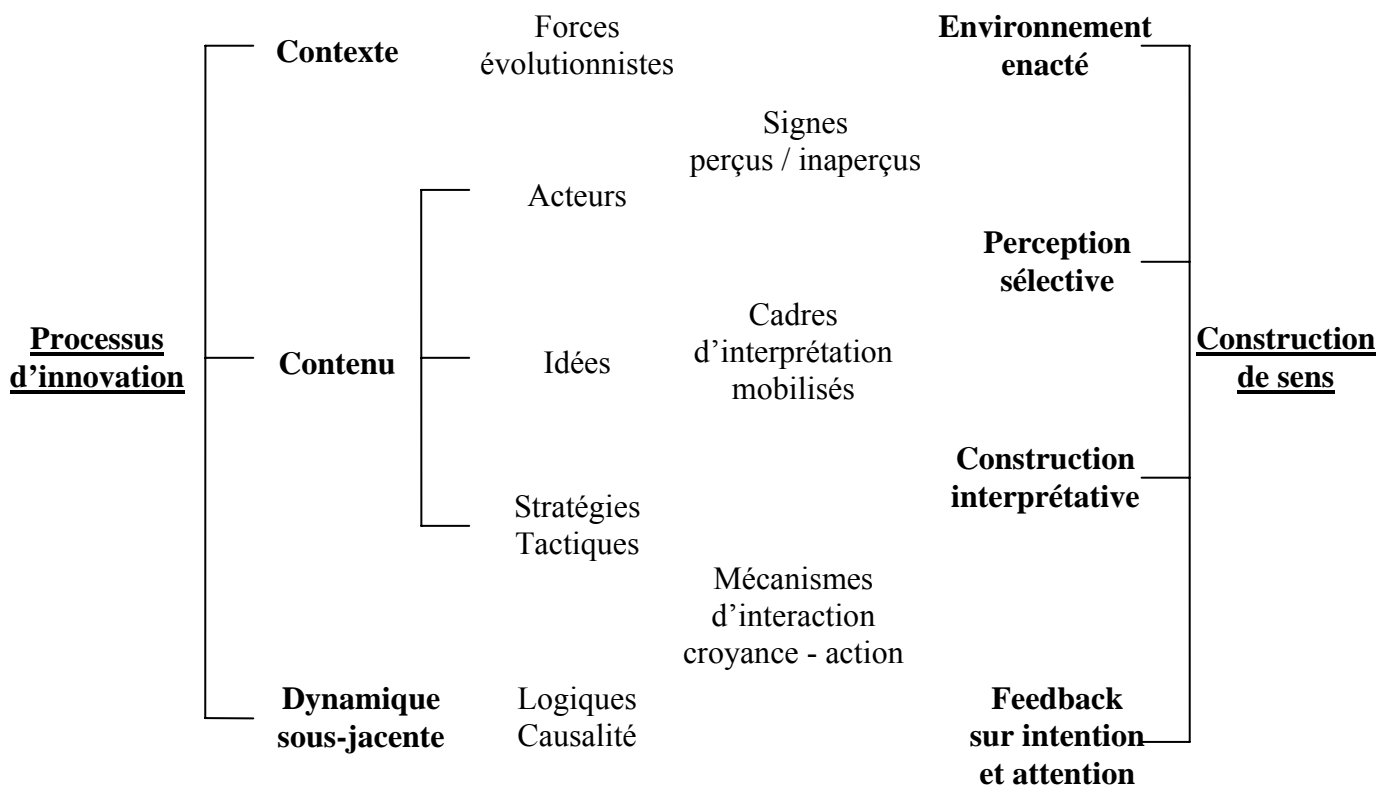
Processus d'innovation

Contexte

Forces évolutionnistes

Contenu

Acteurs

Idées

Stratégies Tactiques

Dynamique sous-jacente

Logiques Causalité

Signes perçus / inaperçus

Cadres d'interprétation mobilisés

Mécanismes d'interaction croyance - action

Environnement enacté

Perception sélective

Construction interprétative

Feedback sur intention et attention

Construction de sens